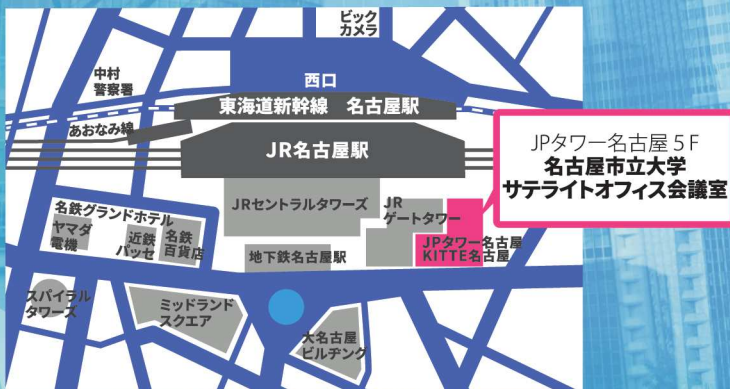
ビック
カメラ

中村
警察署

西口

東海道新幹線　名古屋駅

あおなみ線

JR名古屋駅

JPタワー名古屋５F
名古屋市立大学
サテライトオフィス会議室

名鉄グランドホテル

ヤマダ
電機

近鉄
パッセ

名鉄
百貨店

JRセントラルタワーズ

JR
ゲートタワー

JPタワー名古屋
KITTE名古屋

地下鉄名古屋駅

スパイラル
タワーズ

ミッドランド
スクエア

大名古屋
ビルヂング